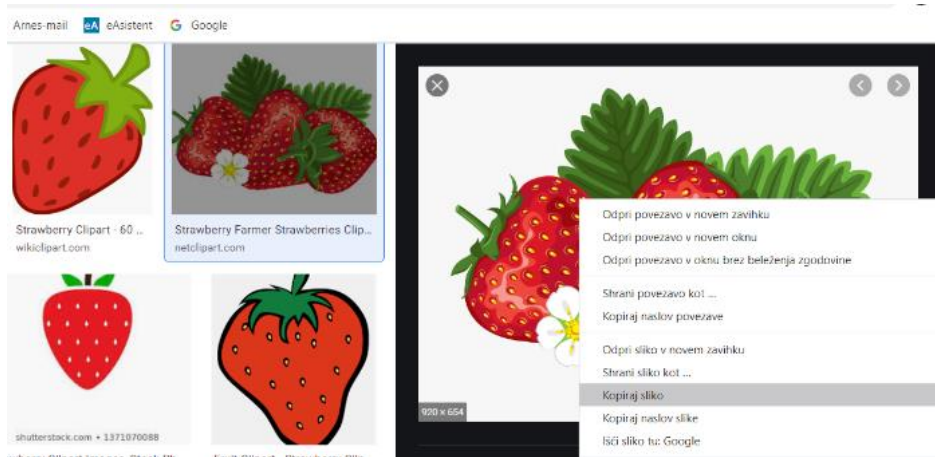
Arnes-mail eA eAsistent G Google

Strawberry Clipart · 60 ...
wikiclipart.com

Strawberry Farmer Strawberries Clip...
netclipart.com

shutterstock.com • 1371070088

920 × 654

Odpri povezavo v novem zavihku
Odpri povezavo v novem oknu
Odpri povezavo v oknu brez beleženja zgodovine

Shrani povezavo kot ...
Kopiraj naslov povezave

Odpri sliko v novem zavihku
Shrani sliko kot ...
Kopiraj sliko
Kopiraj naslov slike
Išči sliko tu: Google